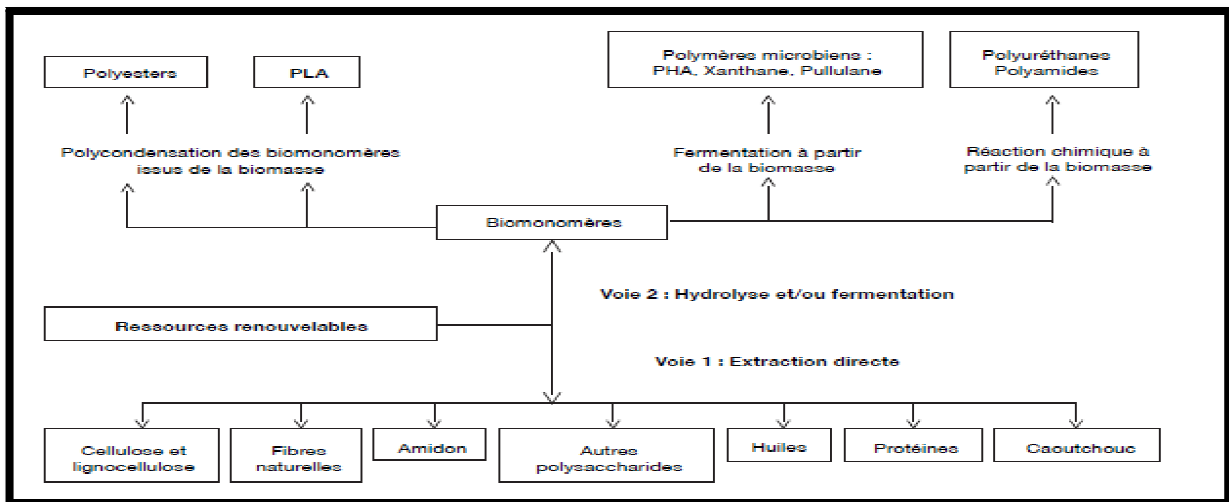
Polyesters

PLA

Polymères microbiens : PHA, Xanthane, Pullulane

Polyuréthanes Polyamides

Polycondensation des biomonomères issus de la biomasse

Fermentation à partir de la biomasse

Réaction chimique à partir de la biomasse

Biomonomères

Voie 2 : Hydrolyse et/ou fermentation

Ressources renouvelables

Voie 1 : Extraction directe

Cellulose et lignocellulose

Fibres naturelles

Amidon

Autres polysaccharides

Huiles

Protéines

Caoutchouc